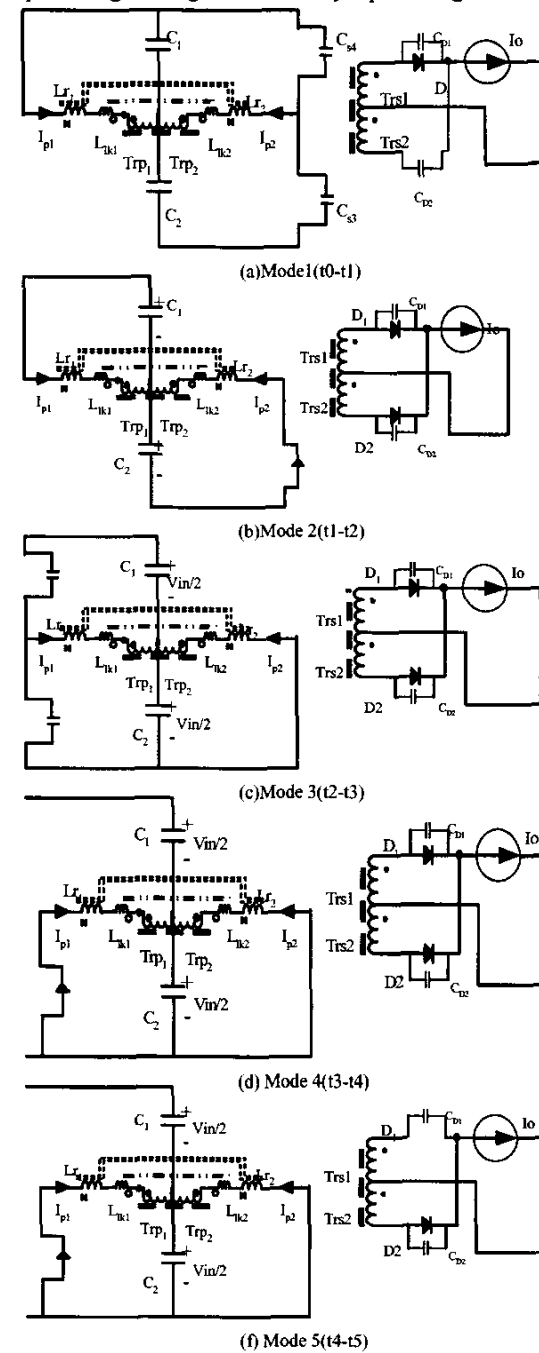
$C_1$ $C_{s4}$ $C_{D1}$ Io
$Lr_1$ $Lr_2$ D
$I_{p1}$ $L_{lk1}$ $L_{lk2}$ $I_{p2}$ Trs1
$Trp_1$ $Trp_2$ Trs2
$C_2$ $C_{s3}$ $C_{D2}$

(a)Mode1(t0-t1)

$C_1$ $D_1$ $C_{D1}$ Io
Lr $Lr_2$ Trs1
$I_{p1}$ $L_{lk1}$ $L_{lk2}$ $I_{p2}$ Trs2
$Trp_1$ $Trp_2$
$C_2$ D2 $C_{D2}$

(b)Mode 2(t1-t2)

$C_1$ Vin/2 $D_1$ $C_{D1}$ Io
$Lr_1$ $Lr_2$ Trs1
$I_{p1}$ $L_{lk1}$ $L_{lk2}$ $I_{p2}$ Trs2
$Trp_1$ $Trp_2$ Vin/2
$C_2$ D2 $C_{D2}$

(c)Mode 3(t2-t3)

$C_1$ Vin/2 $D_1$ $C_{D1}$ Io
$Lr_1$ $Lr_2$ Trs1
$I_{p1}$ $L_{lk1}$ $L_{lk2}$ $I_{p2}$ Trs2
$Trp_1$ $Trp_2$ Vin/2
$C_2$ D2 $C_{D2}$

(d) Mode 4(t3-t4)

$C_1$ Vin/2 $D_1$ $C_{D1}$ Io
$Lr_1$ $Lr_2$ Trs1
$I_{p1}$ $L_{lk1}$ $L_{lk2}$ $I_{p2}$ Trs2
$Trp_1$ $Trp_2$ Vin/2
$C_2$ D2 $C_{D2}$

(f) Mode 5(t4-t5)